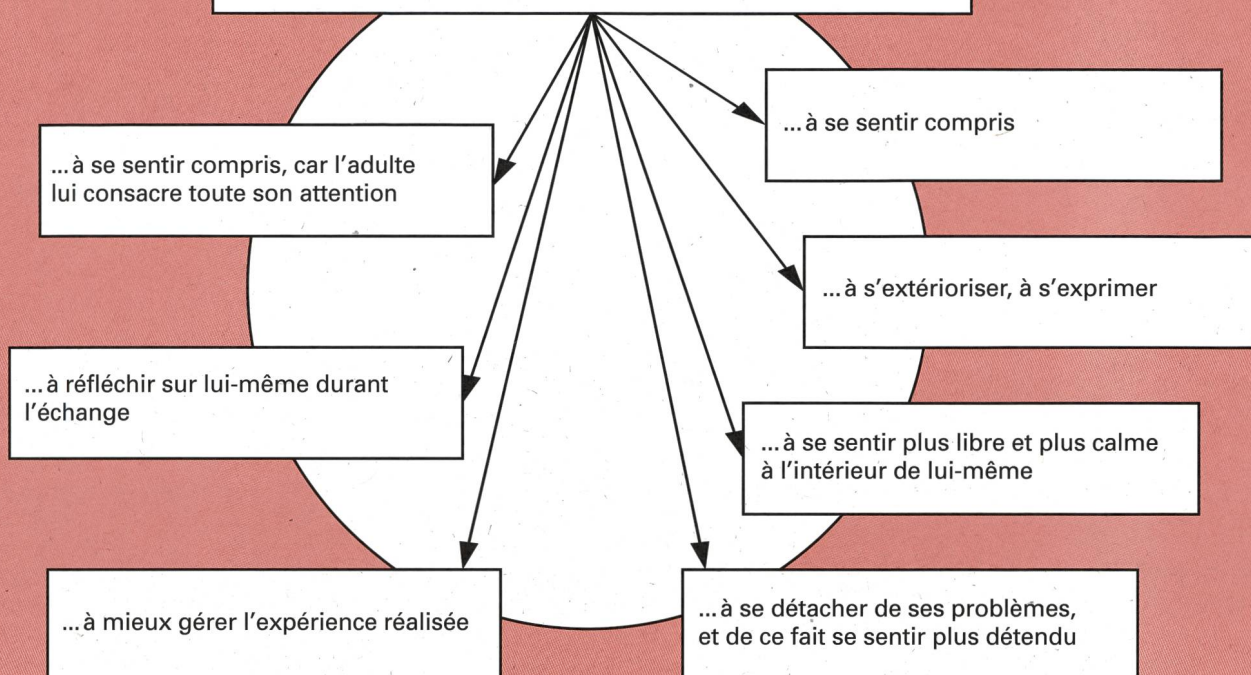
...à se sentir compris, car l’adulte lui consacre toute son attention

...à se sentir compris

...à s’extérioriser, à s’exprimer

...à réfléchir sur lui-même durant l’échange

...à se sentir plus libre et plus calme à l’intérieur de lui-même

...à mieux gérer l’expérience réalisée

...à se détacher de ses problèmes, et de ce fait se sentir plus détendu